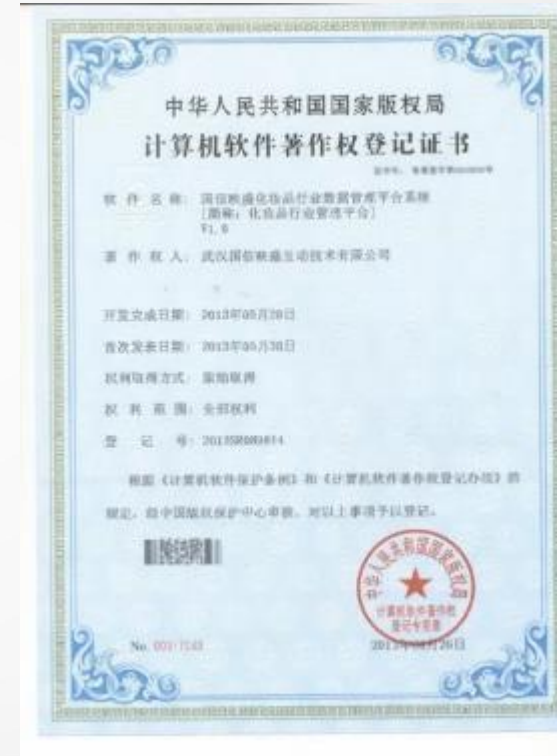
中华人民共和国国家版权局
计算机软件著作权登记证书

证书号：软著登字第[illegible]号

软件名称：国信映盛化妆品行业数据管理平台系统
[简称：化妆品行业管理平台]
V1.0

著作权人：武汉国信映盛互动技术有限公司

开发完成日期：2013年05月20日

首次发表日期：2013年05月30日

权利取得方式：原始取得

权利范围：全部权利

登记号：2013SR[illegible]

根据《计算机软件保护条例》和《计算机软件著作权登记办法》的规定，经中国版权保护中心审核，对以上事项予以登记。

中华人民共和国国家版权局
计算机软件著作权登记专用章

No. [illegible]

2013年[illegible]月26日